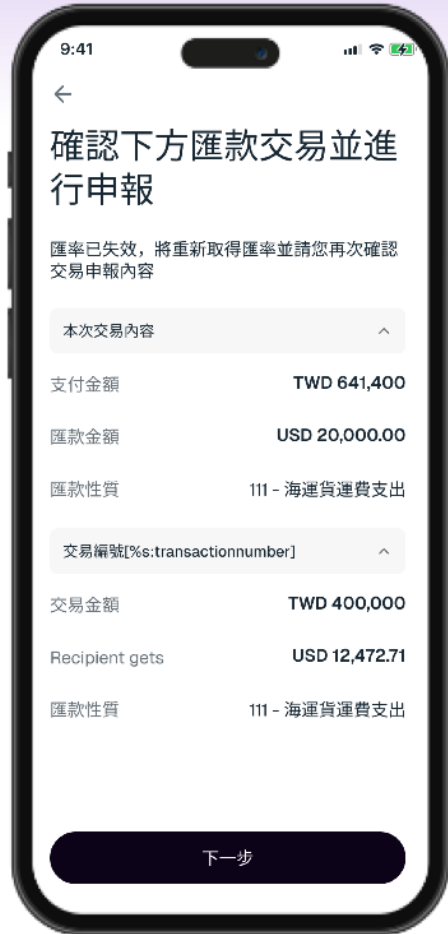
9:41

←

確認下方匯款交易並進行申報

匯率已失效，將重新取得匯率並請您再次確認交易申報內容

本次交易內容

支付金額 TWD 641,400

匯款金額 USD 20,000.00

匯款性質 111 - 海運貨運費支出

交易編號[%s:transactionnumber]

交易金額 TWD 400,000

Recipient gets USD 12,472.71

匯款性質 111 - 海運貨運費支出

下一步